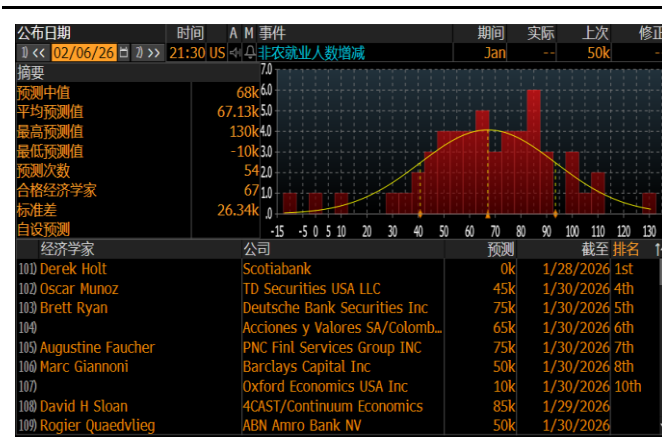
公布日期 时间 A M 事件 期间 实际 上次 修正

1) << 02/06/26 2) >> 21:30 US 非农就业人数增减 Jan -- 50k --

摘要

预测中值 68k
平均预测值 67.13k
最高预测值 130k
最低预测值 -10k
预测次数 54
合格经济学家 67
标准差 26.34k
自设预测

7.0
6.0
5.0
4.0
3.0
2.0
1.0
0.0

-15 -5 0 5 10 20 30 40 50 60 70 80 90 100 110 120 130

| | 经济学家 | 公司 | 预测 | 截至 | 排名 |
|---|---|---|---|---|---|
| 101) | Derek Holt | Scotiabank | 0k | 1/28/2026 | 1st |
| 102) | Oscar Munoz | TD Securities USA LLC | 45k | 1/30/2026 | 4th |
| 103) | Brett Ryan | Deutsche Bank Securities Inc | 75k | 1/30/2026 | 5th |
| 104) | | Acciones y Valores SA/Colomb… | 65k | 1/30/2026 | 6th |
| 105) | Augustine Faucher | PNC Finl Services Group INC | 75k | 1/30/2026 | 7th |
| 106) | Marc Giannoni | Barclays Capital Inc | 50k | 1/30/2026 | 8th |
| 107) | | Oxford Economics USA Inc | 10k | 1/30/2026 | 10th |
| 108) | David H Sloan | 4CAST/Continuum Economics | 85k | 1/29/2026 | |
| 109) | Rogier Quaedvlieg | ABN Amro Bank NV | 50k | 1/30/2026 | |